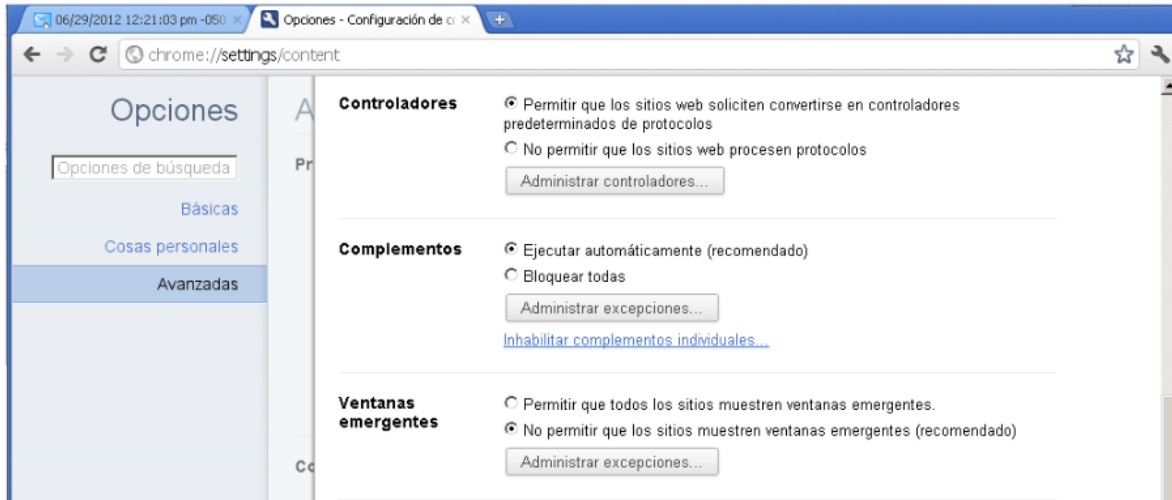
06/29/2012 12:21:03 pm -050 ×
Opciones - Configuración de c ×

chrome://settings/content

Opciones

Opciones de búsqueda

Básicas

Cosas personales

Avanzadas

A

Pr

Co

Controladores

Permitir que los sitios web soliciten convertirse en controladores predeterminados de protocolos

No permitir que los sitios web procesen protocolos

Administrar controladores...

Complementos

Ejecutar automáticamente (recomendado)

Bloquear todas

Administrar excepciones...

Inhabilitar complementos individuales...

Ventanas emergentes

Permitir que todos los sitios muestren ventanas emergentes.

No permitir que los sitios muestren ventanas emergentes (recomendado)

Administrar excepciones...